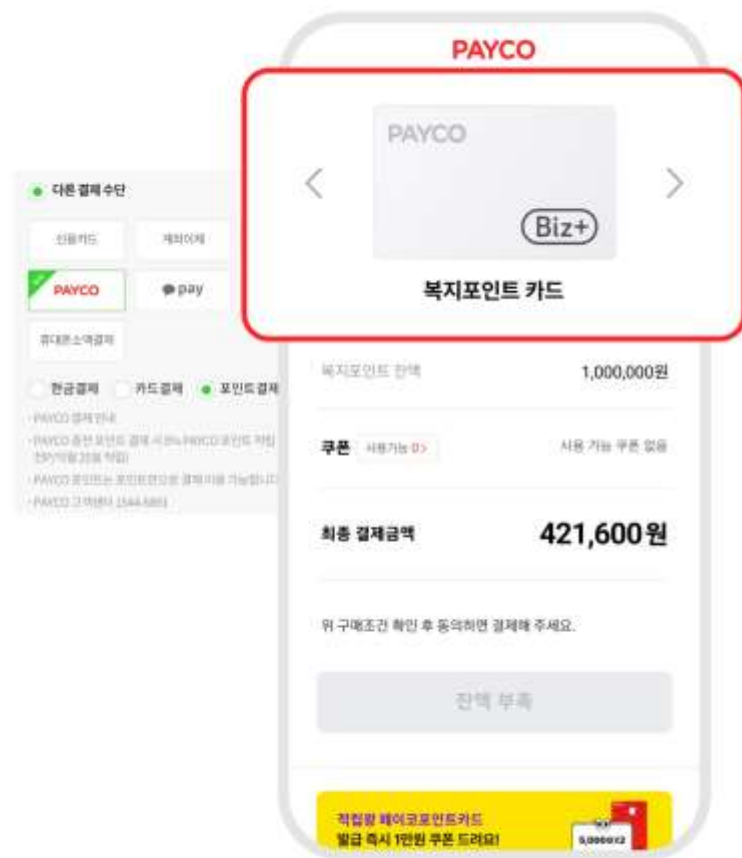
● 다른 결제수단

신용카드

계좌이체

PAYCO

pay

휴대폰소액결제

현금결제 카드결제 ● 포인트결제

· PAYCO 결제 안내

· PAYCO 충전 포인트 결제 시 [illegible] PAYCO 포인트 적립 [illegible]

· PAYCO 포인트는 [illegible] 결제이용 가능합니다

· PAYCO 고객센터 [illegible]

PAYCO

PAYCO

Biz+

복지포인트 카드

복지포인트 잔액 1,000,000원

쿠폰 사용가능 0 > 사용 가능 쿠폰 없음

최종 결제금액 421,600원

위 구매조건 확인 후 동의하면 결제해 주세요.

잔액 부족

적립왕 페이코포인트카드
발급 즉시 1만원 쿠폰 드려요!

5,000